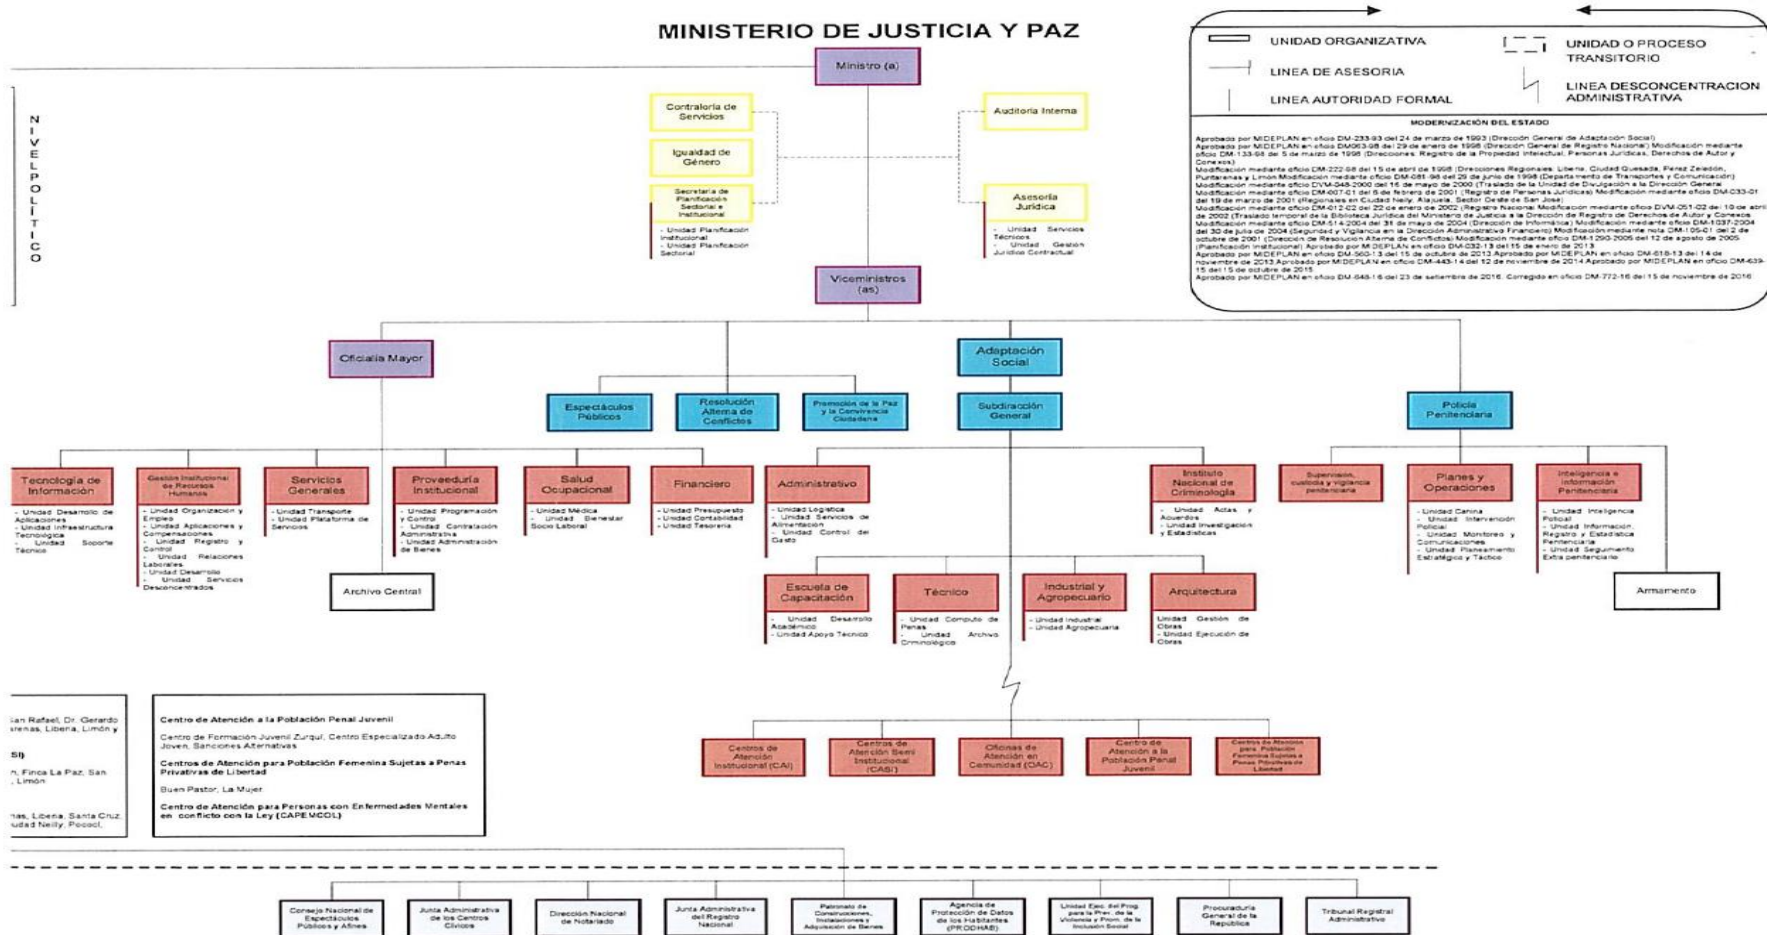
MINISTERIO DE JUSTICIA Y PAZ

UNIDAD ORGANIZATIVA
LINEA DE ASESORIA
LINEA AUTORIDAD FORMAL
UNIDAD O PROCESO TRANSITORIO
LINEA DESCONCENTRACION ADMINISTRATIVA

MODERNIZACIÓN DEL ESTADO

Aprobado por MIDEPLAN en oficio DM-233-93 del 24 de marzo de 1993 (Dirección General de Adaptación Social)
Aprobado por MIDEPLAN en oficio DM063-98 del 29 de enero de 1998 (Dirección General de Registro Nacional) Modificación mediante oficio DM-133-98 del 5 de marzo de 1998 (Direcciones: Registro de la Propiedad Intelectual, Personas Jurídicas, Derechos de Autor y Conexos)
Modificación mediante oficio DM-222-98 del 15 de abril de 1998 (Direcciones Regionales: Liberia, Ciudad Quesada, Pérez Zeledón, Puntarenas y Limón Modificación mediante oficio DM-081-98 del 29 de junio de 1998 (Departamento de Transportes y Comunicación)
Modificación mediante oficio DVM-048-2000 del 16 de mayo de 2000 (Traslado de la Unidad de Divulgación a la Dirección General
Modificación mediante oficio DM-007-01 del 6 de febrero de 2001 (Registro de Personas Jurídicas) Modificación mediante oficio DM-033-01 del 19 de marzo de 2001 (Regionales en Ciudad Neily, Alajuela, Sector Oeste de San José)
Modificación mediante oficio DM-012-02 del 22 de enero de 2002 (Registro Nacional Modificación mediante oficio DVM-051-02 del 10 de abril de 2002 (Traslado temporal de la Biblioteca Jurídica del Ministerio de Justicia a la Dirección de Registro de Derechos de Autor y Conexos
Modificación mediante oficio DM-514-2004 del 31 de mayo de 2004 (Dirección de Informática) Modificación mediante oficio DM-1037-2004 del 30 de julio de 2004 (Seguridad y Vigilancia en la Dirección Administrativa Financiero) Modificación mediante nota DM-105-01 del 2 de octubre de 2001 (Dirección de Resolución Alterna de Conflictos) Modificación mediante oficio DM-1290-2005 del 12 de agosto de 2005 (Planificación Institucional) Aprobado por MIDEPLAN en oficio DM-032-13 del 15 de enero de 2013
Aprobado por MIDEPLAN en oficio DM-560-13 del 15 de octubre de 2013 Aprobado por MIDEPLAN en oficio DM-618-13 del 14 de noviembre de 2013 Aprobado por MIDEPLAN en oficio DM-443-14 del 12 de noviembre de 2014 Aprobado por MIDEPLAN en oficio DM-639-15 del 15 de octubre de 2015
Aprobado por MIDEPLAN en oficio DM-648-16 del 23 de setiembre de 2016. Corregido en oficio DM-772-16 del 15 de noviembre de 2016

NIVEL POLÍTICO

Ministro (a)
Contraloría de Servicios
Igualdad de Género
Secretaría de Planificación Sectorial e Institucional
- Unidad Planificación Institucional
- Unidad Planificación Sectorial
Auditoria Interna
Asesoría Jurídica
- Unidad Servicios Técnicos
- Unidad Gestión Jurídico Contractual
Viceministros (as)
Oficialía Mayor
Adaptación Social
Espectáculos Públicos
Resolución Alterna de Conflictos
Promoción de la Paz y la Convivencia Ciudadana
Subdirección General
Policía Penitenciaria
Tecnología de Información
- Unidad Desarrollo de Aplicaciones
- Unidad Infraestructura Tecnológica
- Unidad Soporte Técnico
Gestión Institucional de Recursos Humanos
- Unidad Organización y Empleo
- Unidad Aplicaciones y Compensaciones
- Unidad Registro y Control
- Unidad Relaciones Laborales
- Unidad Desarrollo
- Unidad Servicios Desconcentrados
Servicios Generales
- Unidad Transporte
- Unidad Plataforma de Servicios
Proveeduría Institucional
- Unidad Programación y Control
- Unidad Contratación Administrativa
- Unidad Administración de Bienes
Salud Ocupacional
- Unidad Médica
- Unidad Bienestar Socio Laboral
Financiero
- Unidad Presupuesto
- Unidad Contabilidad
- Unidad Tesorería
Administrativo
- Unidad Logística
- Unidad Servicios de Alimentación
- Unidad Control del Gasto
Instituto Nacional de Criminología
- Unidad Actas y Acuerdos
- Unidad Investigación y Estadísticas
Supervisión, custodia y vigilancia penitenciaria
Planes y Operaciones
- Unidad Canina
- Unidad Intervención Policial
- Unidad Monitoreo y Comunicaciones
- Unidad Planeamiento Estratégico y Táctico
Inteligencia e Información Penitenciaria
- Unidad Inteligencia Policial
- Unidad Información, Registro y Estadística Penitenciaria
- Unidad Seguimiento Extra penitenciario
Archivo Central
Armamento
Escuela de Capacitación
- Unidad Desarrollo Académico
- Unidad Apoyo Técnico
Técnico
- Unidad Cómputo de Penas
- Unidad Archivo Criminológico
Industrial y Agropecuario
- Unidad Industrial
- Unidad Agropecuaria
Arquitectura
Unidad Gestión de Obras
- Unidad Ejecución de Obras

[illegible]an Rafael, Dr. Gerardo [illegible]renas, Liberia, Limón y
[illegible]SI)
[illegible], Finca La Paz, San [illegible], Limón
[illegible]nas, Liberia, Santa Cruz, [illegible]udad Neilly, Pococí,

Centro de Atención a la Población Penal Juvenil
Centro de Formación Juvenil Zurquí, Centro Especializado Adulto Joven, Sanciones Alternativas
Centros de Atención para Población Femenina Sujetas a Penas Privativas de Libertad
Buen Pastor, La Mujer
Centro de Atención para Personas con Enfermedades Mentales en conflicto con la Ley (CAPEMCOL)

Centros de Atención Institucional (CAI)
Centros de Atención Semi Institucional (CASI)
Oficinas de Atención en Comunidad (OAC)
Centro de Atención a la Población Penal Juvenil
Centros de Atención para Población Femenina Sujetas a Penas Privativas de Libertad

Consejo Nacional de Espectáculos Públicos y Afines
Junta Administrativa de los Centros Cívicos
Dirección Nacional de Notariado
Junta Administrativa del Registro Nacional
Patronato de Construcciones, Instalaciones y Adquisición de Bienes
Agencia de Protección de Datos de los Habitantes (PRODHAB)
Unidad Ejec. del Prog. para la Prev. de la Violencia y Prom. de la Inclusión Social
Procuraduría General de la República
Tribunal Registral Administrativo